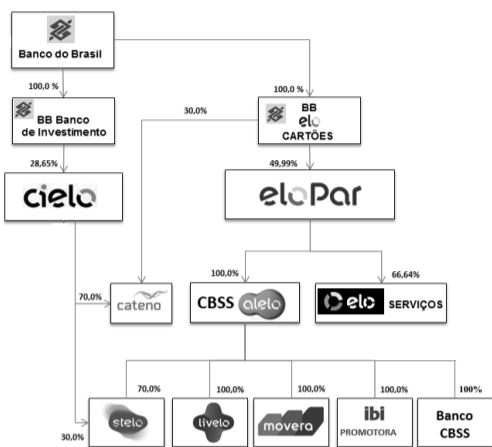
Banco do Brasil

100,0 %

100,0 %

BB Banco de Investimento

30,0%

BB elo CARTÕES

28,65%

49,99%

cielo

eloPar

100,0%

66,64%

70,0%

cateno

CBSS alelo

elo SERVIÇOS

70,0%

100,0%

100,0%

100,0%

100%

30,0%

stelo

livelo

movera

ibi PROMOTORA

Banco CBSS